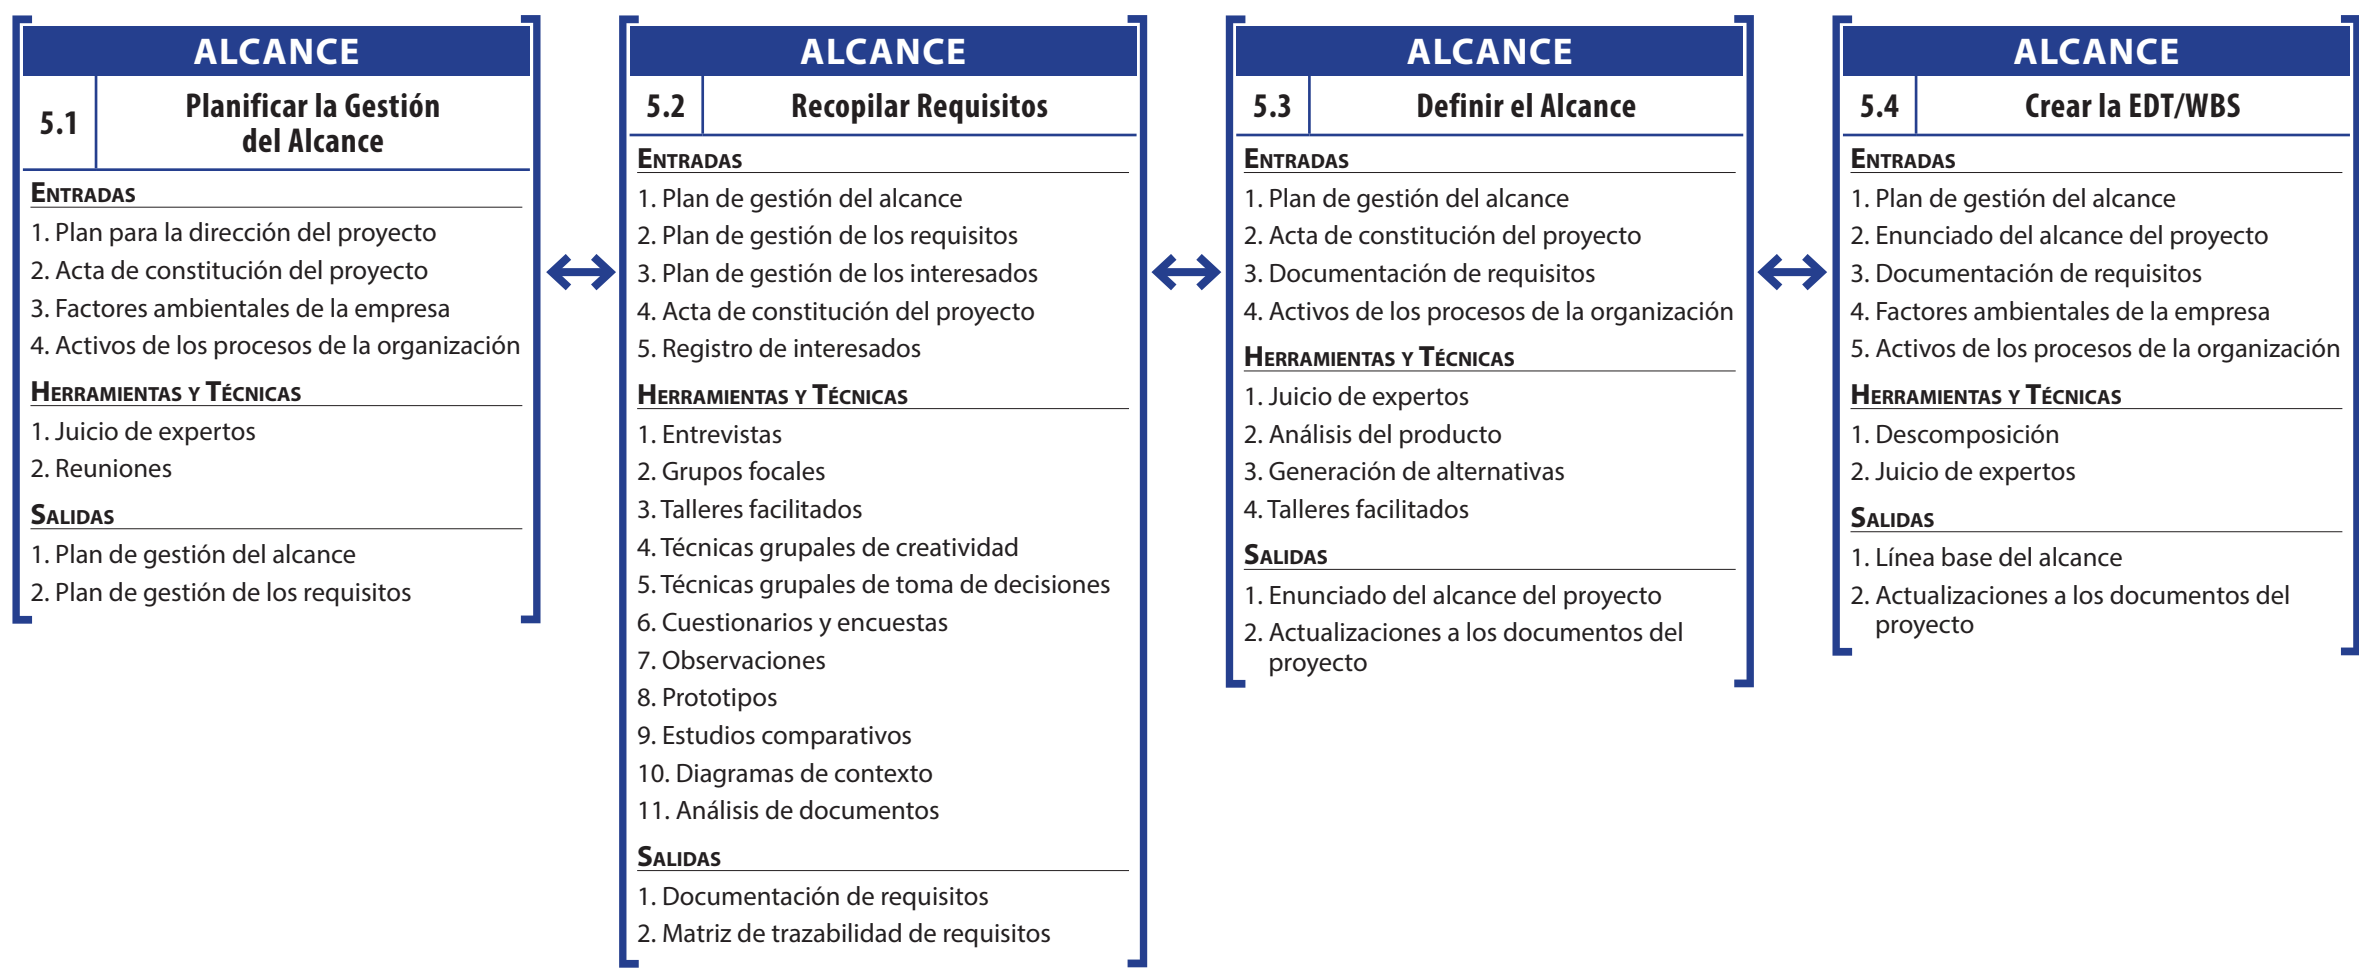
ALCANCE

5.1 Planificar la Gestión del Alcance

ENTRADAS
1. Plan para la dirección del proyecto
2. Acta de constitución del proyecto
3. Factores ambientales de la empresa
4. Activos de los procesos de la organización

HERRAMIENTAS Y TÉCNICAS
1. Juicio de expertos
2. Reuniones

SALIDAS
1. Plan de gestión del alcance
2. Plan de gestión de los requisitos

ALCANCE

5.2 Recopilar Requisitos

ENTRADAS
1. Plan de gestión del alcance
2. Plan de gestión de los requisitos
3. Plan de gestión de los interesados
4. Acta de constitución del proyecto
5. Registro de interesados

HERRAMIENTAS Y TÉCNICAS
1. Entrevistas
2. Grupos focales
3. Talleres facilitados
4. Técnicas grupales de creatividad
5. Técnicas grupales de toma de decisiones
6. Cuestionarios y encuestas
7. Observaciones
8. Prototipos
9. Estudios comparativos
10. Diagramas de contexto
11. Análisis de documentos

SALIDAS
1. Documentación de requisitos
2. Matriz de trazabilidad de requisitos

ALCANCE

5.3 Definir el Alcance

ENTRADAS
1. Plan de gestión del alcance
2. Acta de constitución del proyecto
3. Documentación de requisitos
4. Activos de los procesos de la organización

HERRAMIENTAS Y TÉCNICAS
1. Juicio de expertos
2. Análisis del producto
3. Generación de alternativas
4. Talleres facilitados

SALIDAS
1. Enunciado del alcance del proyecto
2. Actualizaciones a los documentos del proyecto

ALCANCE

5.4 Crear la EDT/WBS

ENTRADAS
1. Plan de gestión del alcance
2. Enunciado del alcance del proyecto
3. Documentación de requisitos
4. Factores ambientales de la empresa
5. Activos de los procesos de la organización

HERRAMIENTAS Y TÉCNICAS
1. Descomposición
2. Juicio de expertos

SALIDAS
1. Línea base del alcance
2. Actualizaciones a los documentos del proyecto